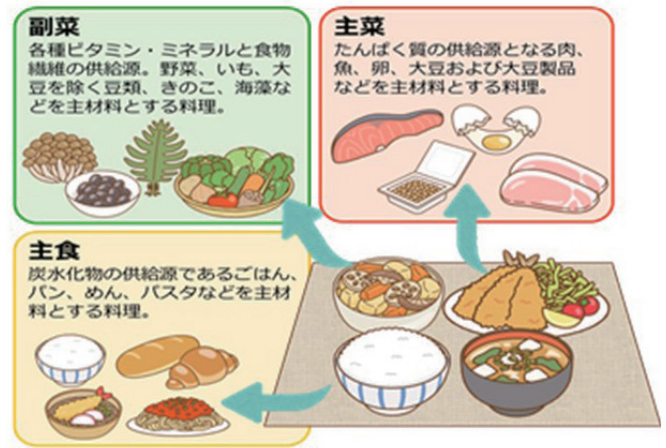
副菜
各種ビタミン・ミネラルと食物繊維の供給源。野菜、いも、大豆を除く豆類、きのこ、海藻などを主材料とする料理。

主菜
たんぱく質の供給源となる肉、魚、卵、大豆および大豆製品などを主材料とする料理。

主食
炭水化物の供給源であるごはん、パン、めん、パスタなどを主材料とする料理。